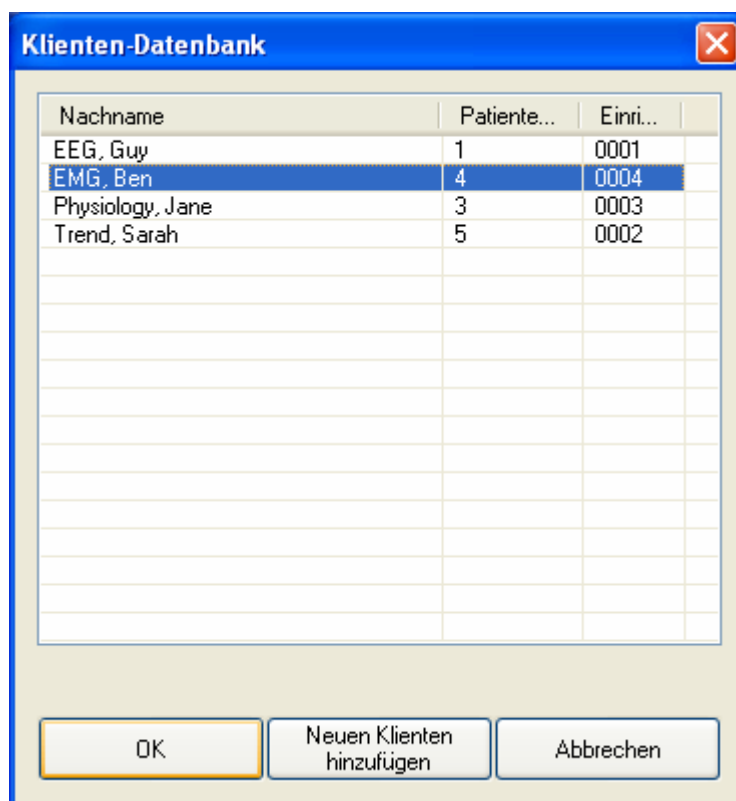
Klienten-Datenbank

| Nachname | Patiente... | Einri... |
|---|---|---|
| EEG, Guy | 1 | 0001 |
| EMG, Ben | 4 | 0004 |
| Physiology, Jane | 3 | 0003 |
| Trend, Sarah | 5 | 0002 |

OK

Neuen Klienten hinzufügen

Abbrechen